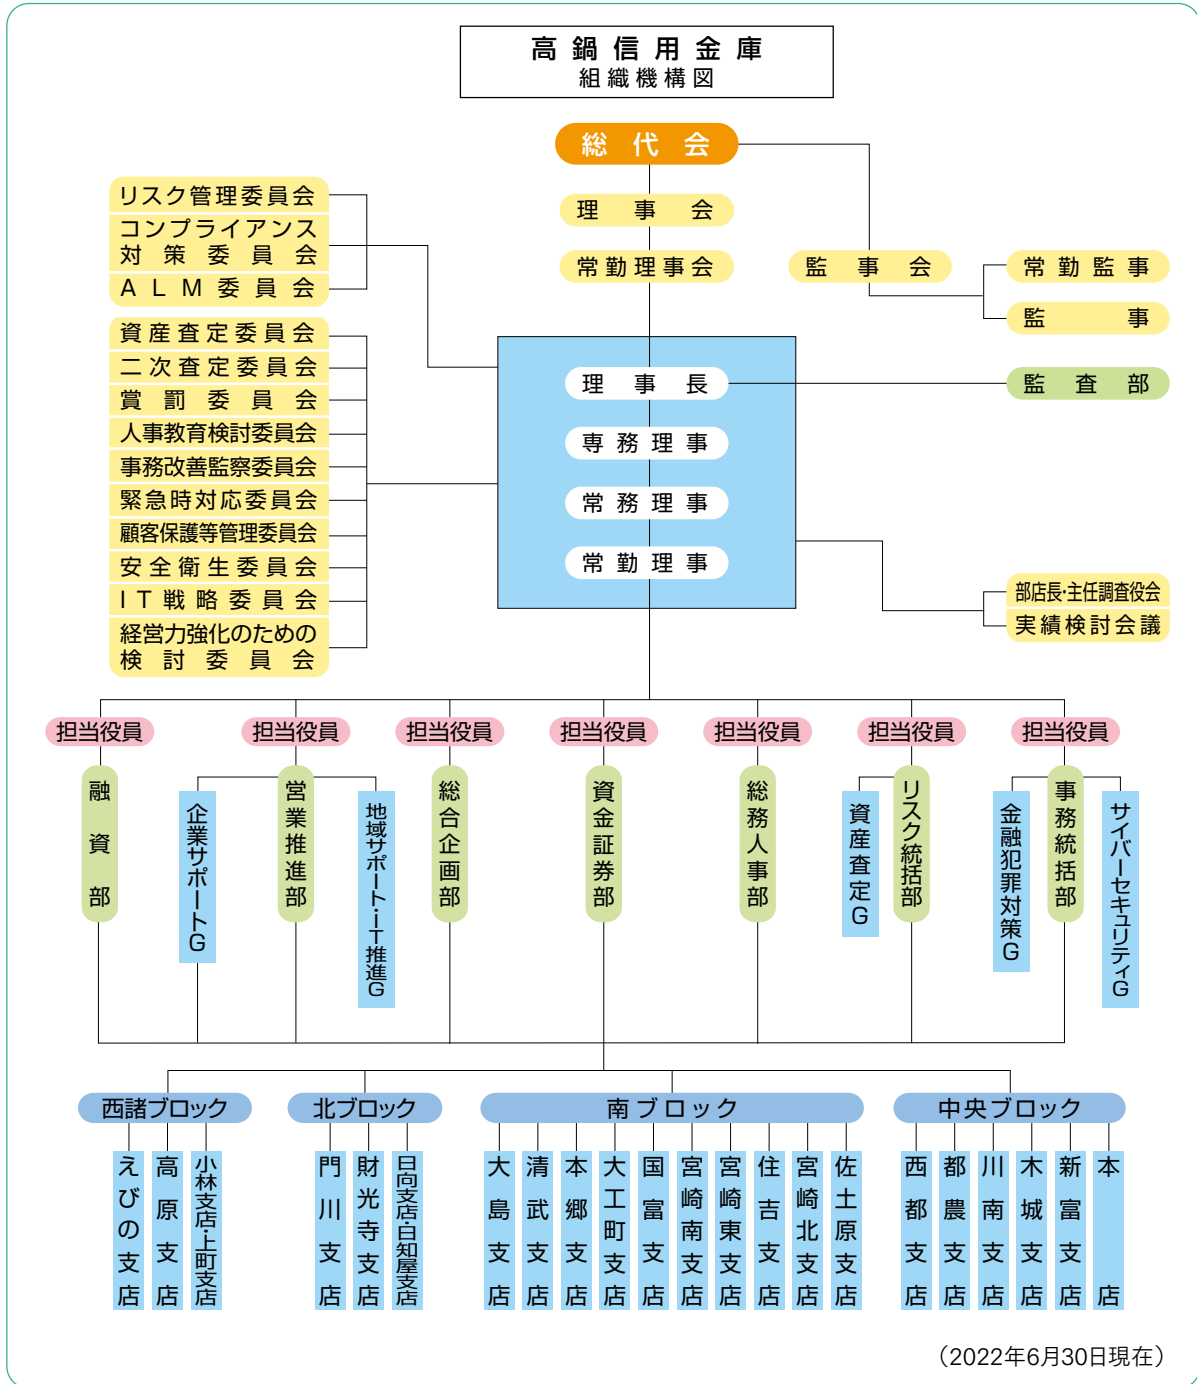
高鍋信用金庫
組織機構図

総代会

理事会

常勤理事会

監事会

常勤監事

監事

リスク管理委員会
コンプライアンス対策委員会
ALM委員会

資産査定委員会
二次査定委員会
賞罰委員会
人事教育検討委員会
事務改善監察委員会
緊急時対応委員会
顧客保護等管理委員会
安全衛生委員会
IT戦略委員会
経営力強化のための検討委員会

理事長
専務理事
常務理事
常勤理事

監査部

部店長・主任調査役会
実績検討会議

担当役員
融資部

担当役員
企業サポートG
営業推進部
地域サポート・IT推進G

担当役員
総合企画部

担当役員
資金証券部

担当役員
総務人事部

担当役員
資産査定G
リスク統括部

担当役員
金融犯罪対策G
事務統括部
サイバーセキュリティG

西諸ブロック
えびの支店
高原支店
小林支店・上町支店

北ブロック
門川支店
財光寺支店
日向支店・日知屋支店

南ブロック
大島支店
清武支店
本郷支店
大工町支店
国富支店
宮崎南支店
宮崎東支店
住吉支店
宮崎北支店
佐土原支店

中央ブロック
西都支店
都農支店
川南支店
木城支店
新富支店
本店

（2022年6月30日現在）